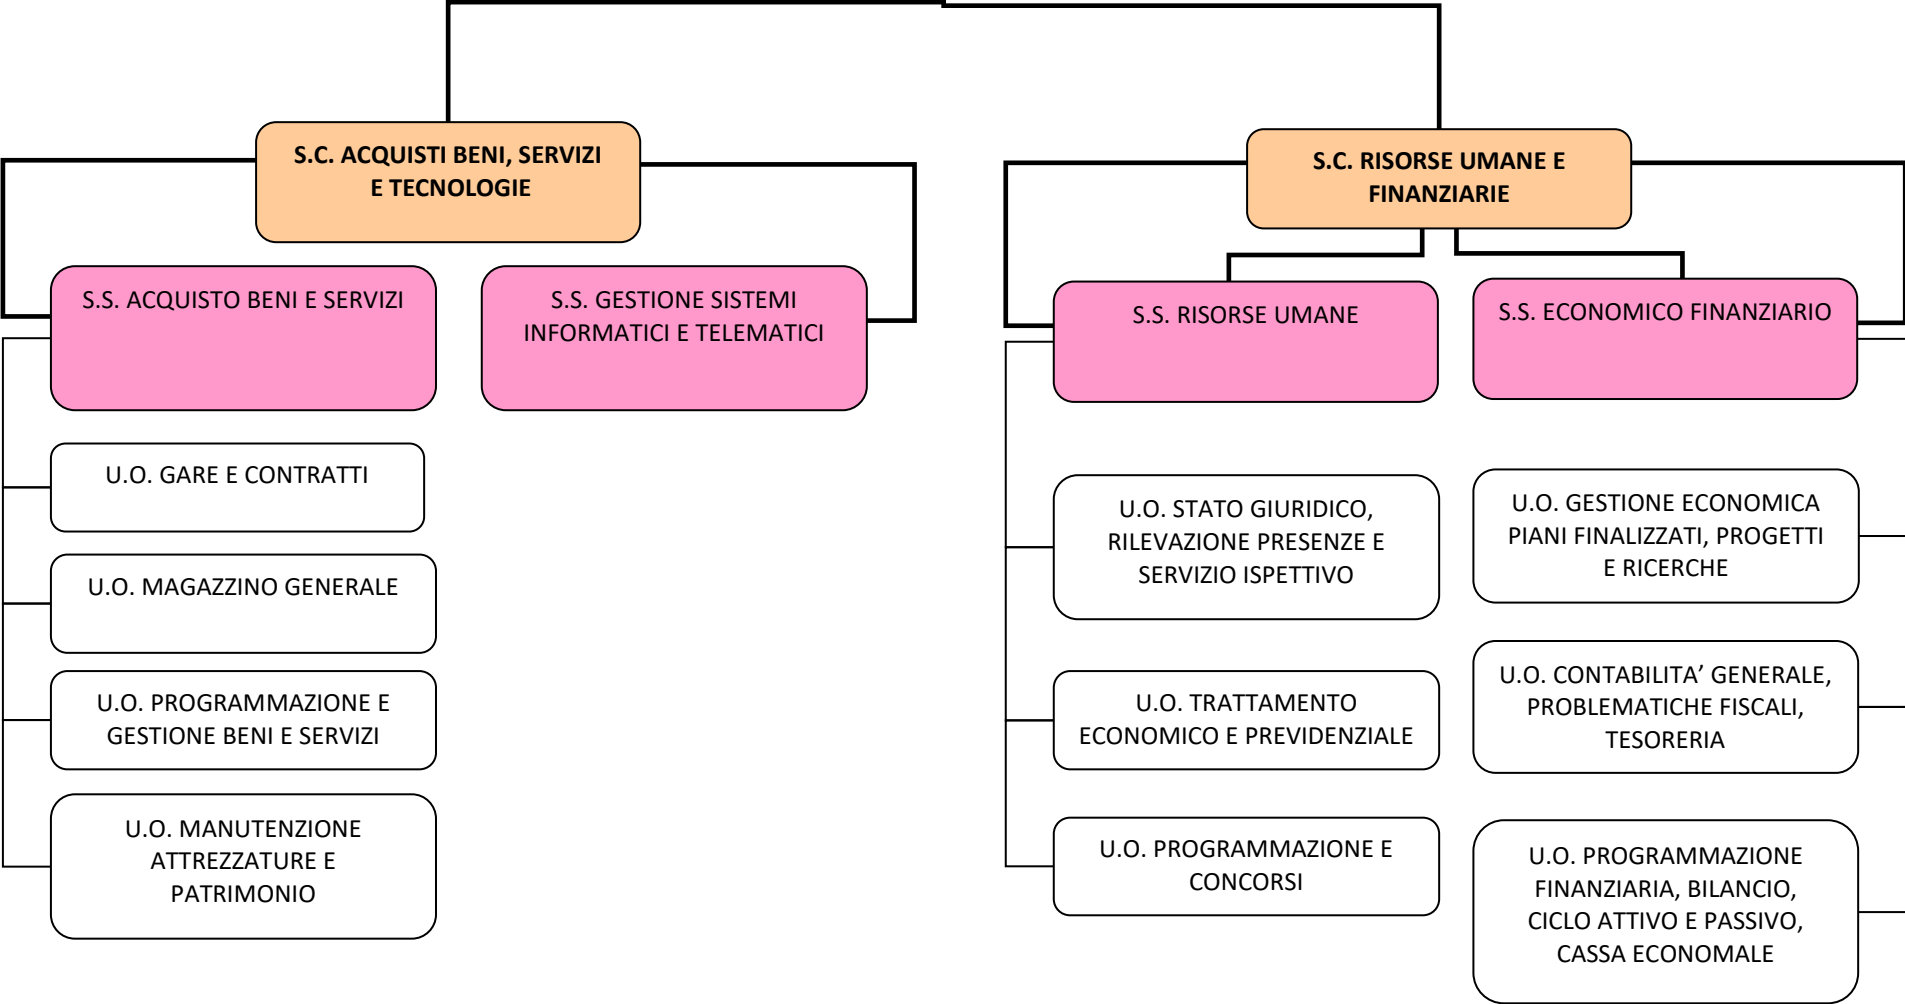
S.C. ACQUISTI BENI, SERVIZI E TECNOLOGIE

S.S. ACQUISTO BENI E SERVIZI

S.S. GESTIONE SISTEMI INFORMATICI E TELEMATICI

U.O. GARE E CONTRATTI

U.O. MAGAZZINO GENERALE

U.O. PROGRAMMAZIONE E GESTIONE BENI E SERVIZI

U.O. MANUTENZIONE ATTREZZATURE E PATRIMONIO

S.C. RISORSE UMANE E FINANZIARIE

S.S. RISORSE UMANE

S.S. ECONOMICO FINANZIARIO

U.O. STATO GIURIDICO, RILEVAZIONE PRESENZE E SERVIZIO ISPETTIVO

U.O. TRATTAMENTO ECONOMICO E PREVIDENZIALE

U.O. PROGRAMMAZIONE E CONCORSI

U.O. GESTIONE ECONOMICA PIANI FINALIZZATI, PROGETTI E RICERCHE

U.O. CONTABILITA’ GENERALE, PROBLEMATICHE FISCALI, TESORERIA

U.O. PROGRAMMAZIONE FINANZIARIA, BILANCIO, CICLO ATTIVO E PASSIVO, CASSA ECONOMALE